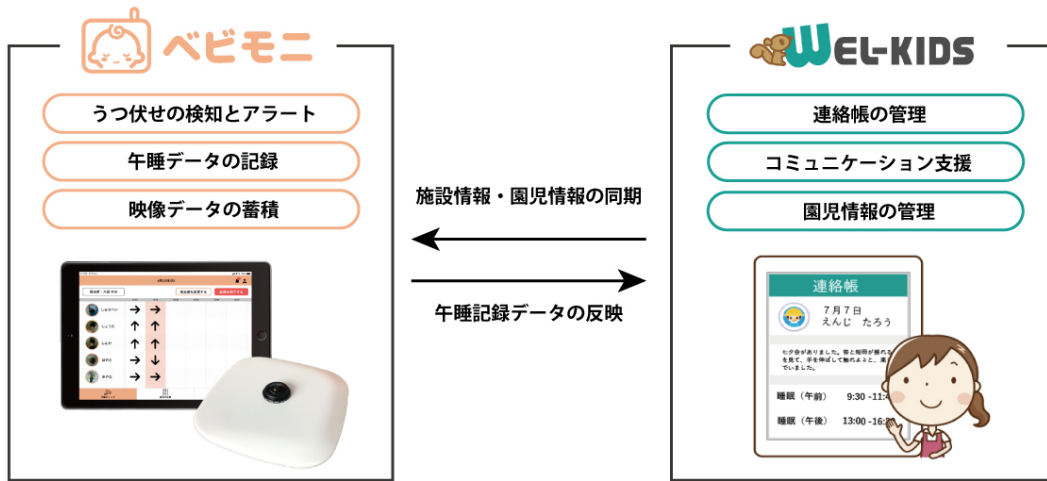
ベビモニ

うつ伏せの検知とアラート

午睡データの記録

映像データの蓄積

WEL-KIDS

連絡帳の管理

コミュニケーション支援

園児情報の管理

施設情報・園児情報の同期

午睡記録データの反映

連絡帳

7月7日
えんじ　たろう

七夕会がありました。笹と短冊が飾られ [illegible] を見て、手を伸ばして触れようと、喜 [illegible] いました。

睡眠（午前）　9:30 -11:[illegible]

睡眠（午後）　13:00 -16:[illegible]